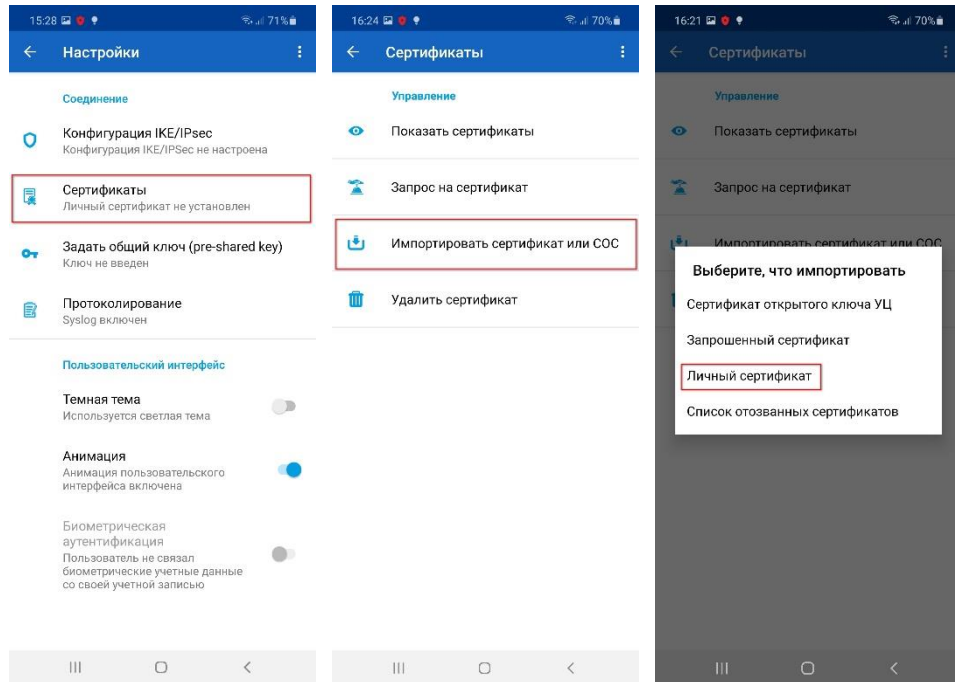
15:28 71%

Настройки

Соединение

Конфигурация IKE/IPsec
Конфигурация IKE/IPSec не настроена

Сертификаты
Личный сертификат не установлен

Задать общий ключ (pre-shared key)
Ключ не введен

Протоколирование
Syslog включен

Пользовательский интерфейс

Темная тема
Используется светлая тема

Анимация
Анимация пользовательского интерфейса включена

Биометрическая аутентификация
Пользователь не связал биометрические учетные данные со своей учетной записью

16:24 70%

Сертификаты

Управление

Показать сертификаты

Запрос на сертификат

Импортировать сертификат или СОС

Удалить сертификат

16:21 70%

Сертификаты

Управление

Показать сертификаты

Запрос на сертификат

Импортировать сертификат или СОС

Выберите, что импортировать

Сертификат открытого ключа УЦ

Запрошенный сертификат

Личный сертификат

Список отозванных сертификатов